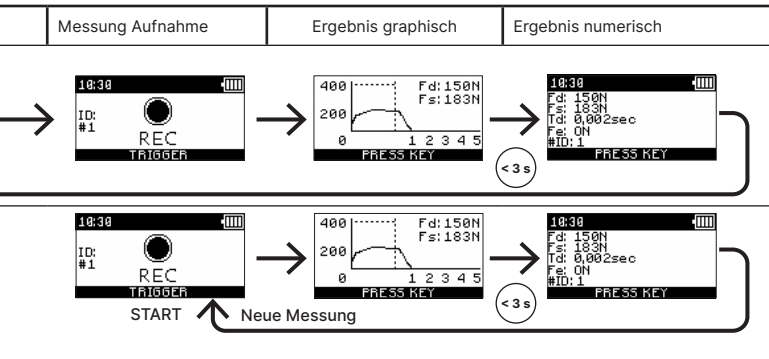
| Messung Aufnahme | Ergebnis graphisch | Ergebnis numerisch |
|---|---|---|

10:30
ID:
#1
REC
TRIGGER

400
200
0
1 2 3 4 5
Fd:150N
Fs:183N
PRESS KEY

< 3 s

10:30
Fd: 150N
Fs: 183N
Td: 0,002sec
Fe: ON
#ID:1
PRESS KEY

10:30
ID:
#1
REC
TRIGGER

400
200
0
1 2 3 4 5
Fd:150N
Fs:183N
PRESS KEY

< 3 s

10:30
Fd: 150N
Fs: 183N
Td: 0,002sec
Fe: ON
#ID:1
PRESS KEY

START
Neue Messung